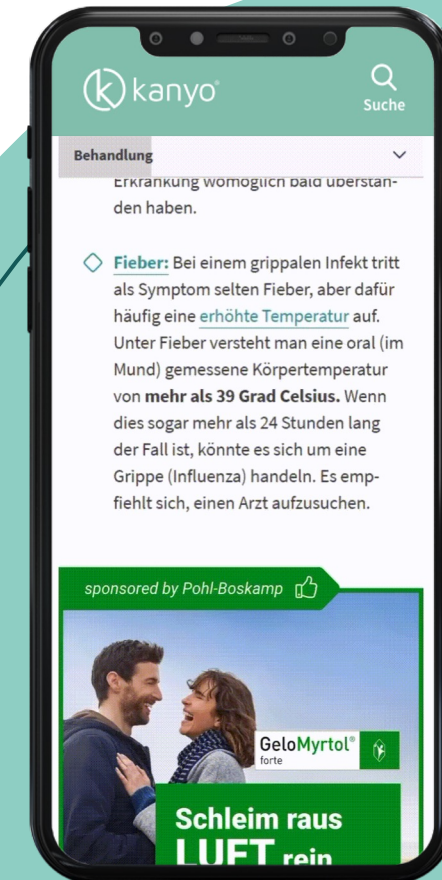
kanyo®

Suche

Behandlung

Erkrankung womöglich bald überstanden haben.

Fieber: Bei einem grippalen Infekt tritt als Symptom selten Fieber, aber dafür häufig eine erhöhte Temperatur auf. Unter Fieber versteht man eine oral (im Mund) gemessene Körpertemperatur von **mehr als 39 Grad Celsius.** Wenn dies sogar mehr als 24 Stunden lang der Fall ist, könnte es sich um eine Grippe (Influenza) handeln. Es empfiehlt sich, einen Arzt aufzusuchen.

sponsored by Pohl-Boskamp

GeloMyrtol® forte

Schleim raus LUFT rein